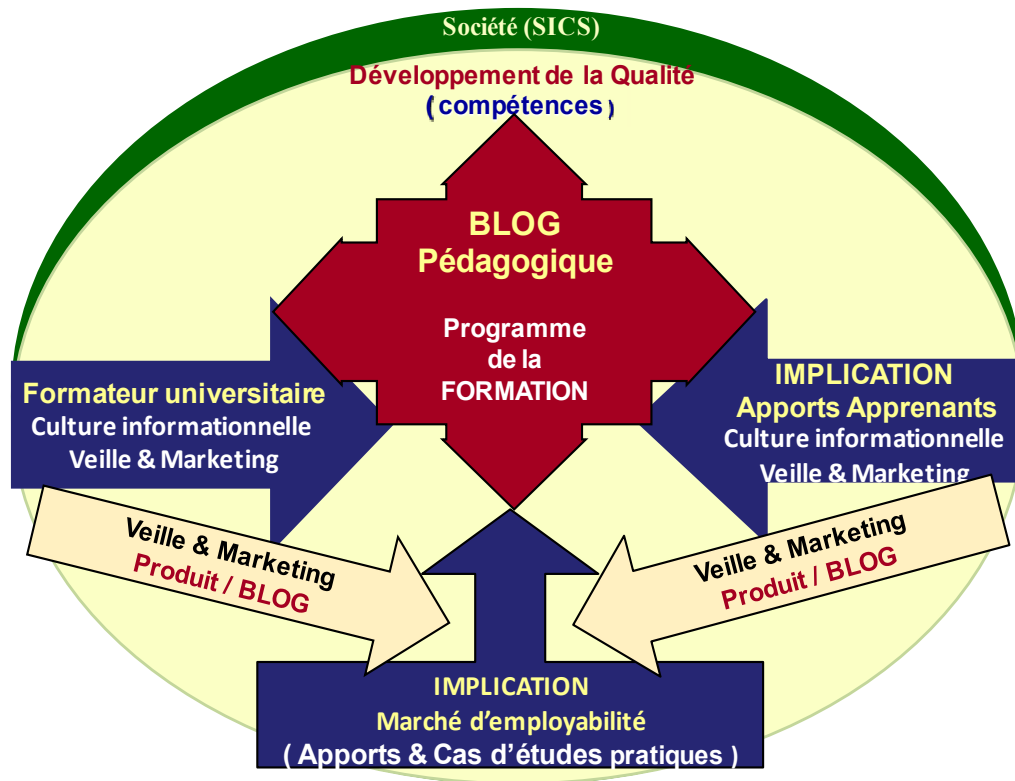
Société (SICS)

Développement de la Qualité
( compétences )

BLOG
Pédagogique

Programme de la FORMATION

Formateur universitaire
Culture informationnelle
Veille & Marketing

IMPLICATION
Apports Apprenants
Culture informationnelle
Veille & Marketing

Veille & Marketing
Produit / BLOG

Veille & Marketing
Produit / BLOG

IMPLICATION
Marché d'employabilité
( Apports & Cas d'études pratiques )